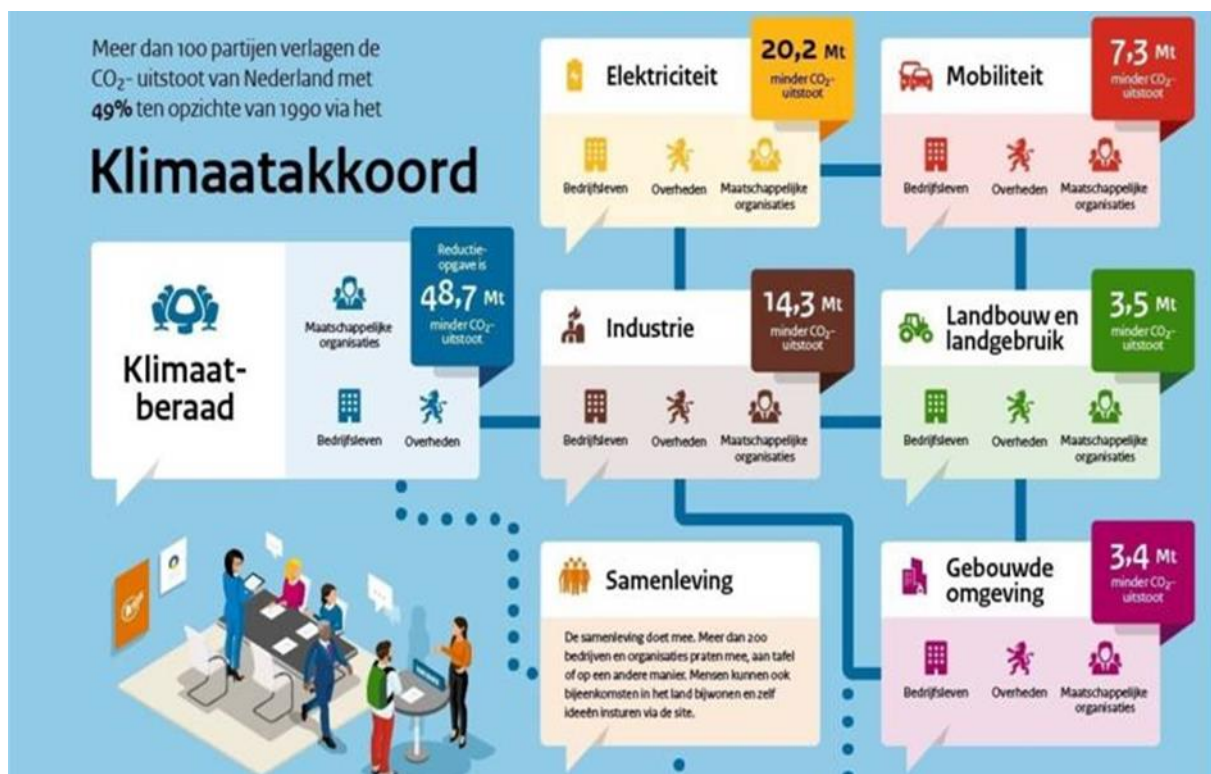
Meer dan 100 partijen verlagen de $CO_2$- uitstoot van Nederland met **49%** ten opzichte van 1990 via het

Klimaatakkoord

Klimaatberaad

Maatschappelijke organisaties

Bedrijfsleven

Overheden

Reductieopgave is 48,7 Mt minder $CO_2$-uitstoot

Elektriciteit

20,2 Mt minder $CO_2$-uitstoot

Bedrijfsleven

Overheden

Maatschappelijke organisaties

Mobiliteit

7,3 Mt minder $CO_2$-uitstoot

Bedrijfsleven

Overheden

Maatschappelijke organisaties

Industrie

14,3 Mt minder $CO_2$-uitstoot

Bedrijfsleven

Overheden

Maatschappelijke organisaties

Landbouw en landgebruik

3,5 Mt minder $CO_2$-uitstoot

Bedrijfsleven

Overheden

Maatschappelijke organisaties

Samenleving

De samenleving doet mee. Meer dan 200 bedrijven en organisaties praten mee, aan tafel of op een andere manier. Mensen kunnen ook bijeenkomsten in het land bijwonen en zelf ideeën insturen via de site.

Gebouwde omgeving

3,4 Mt minder $CO_2$-uitstoot

Bedrijfsleven

Overheden

Maatschappelijke organisaties